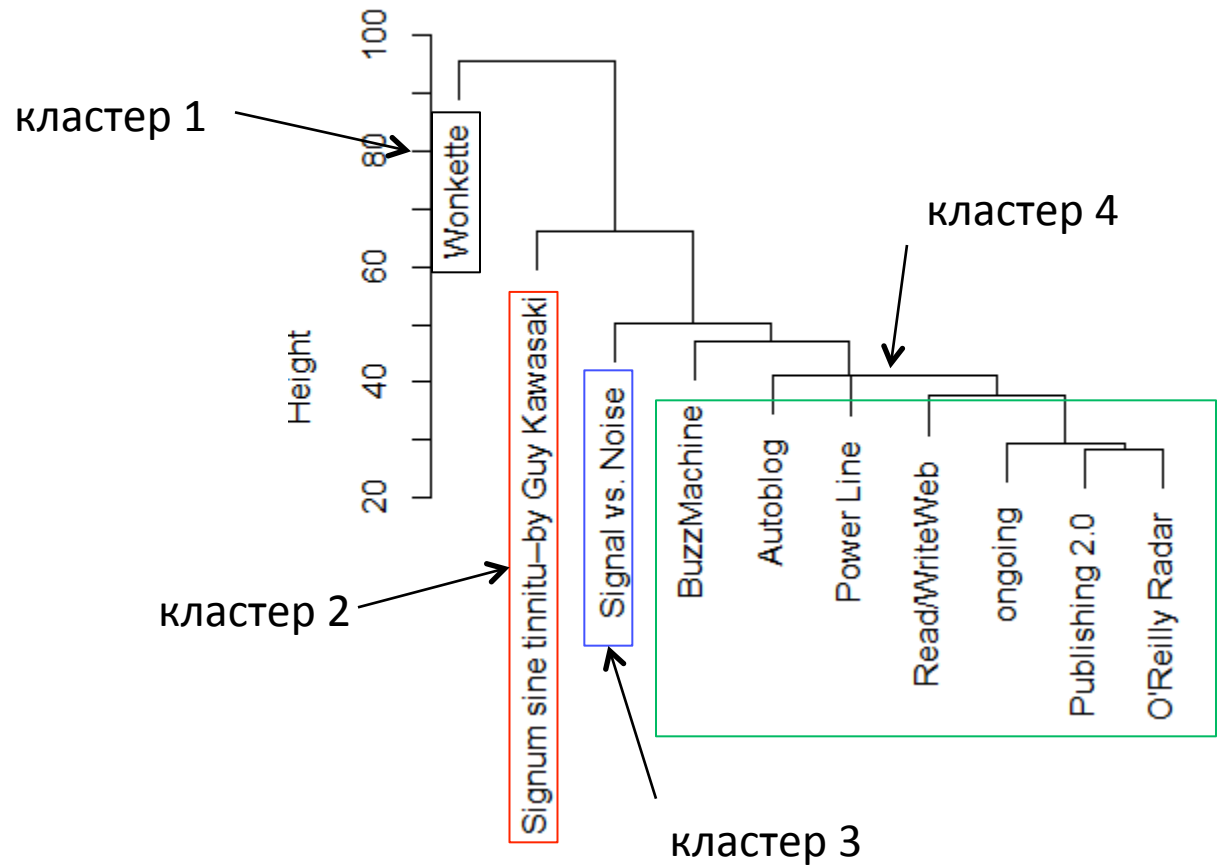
100
80
60
40
20
Height

кластер 1
Wonkette

кластер 4

Signum sine tinnitu–by Guy Kawasaki
Signal vs. Noise
BuzzMachine
Autoblog
Power Line
Read/WriteWeb
ongoing
Publishing 2.0
O'Reilly Radar

кластер 2
кластер 3